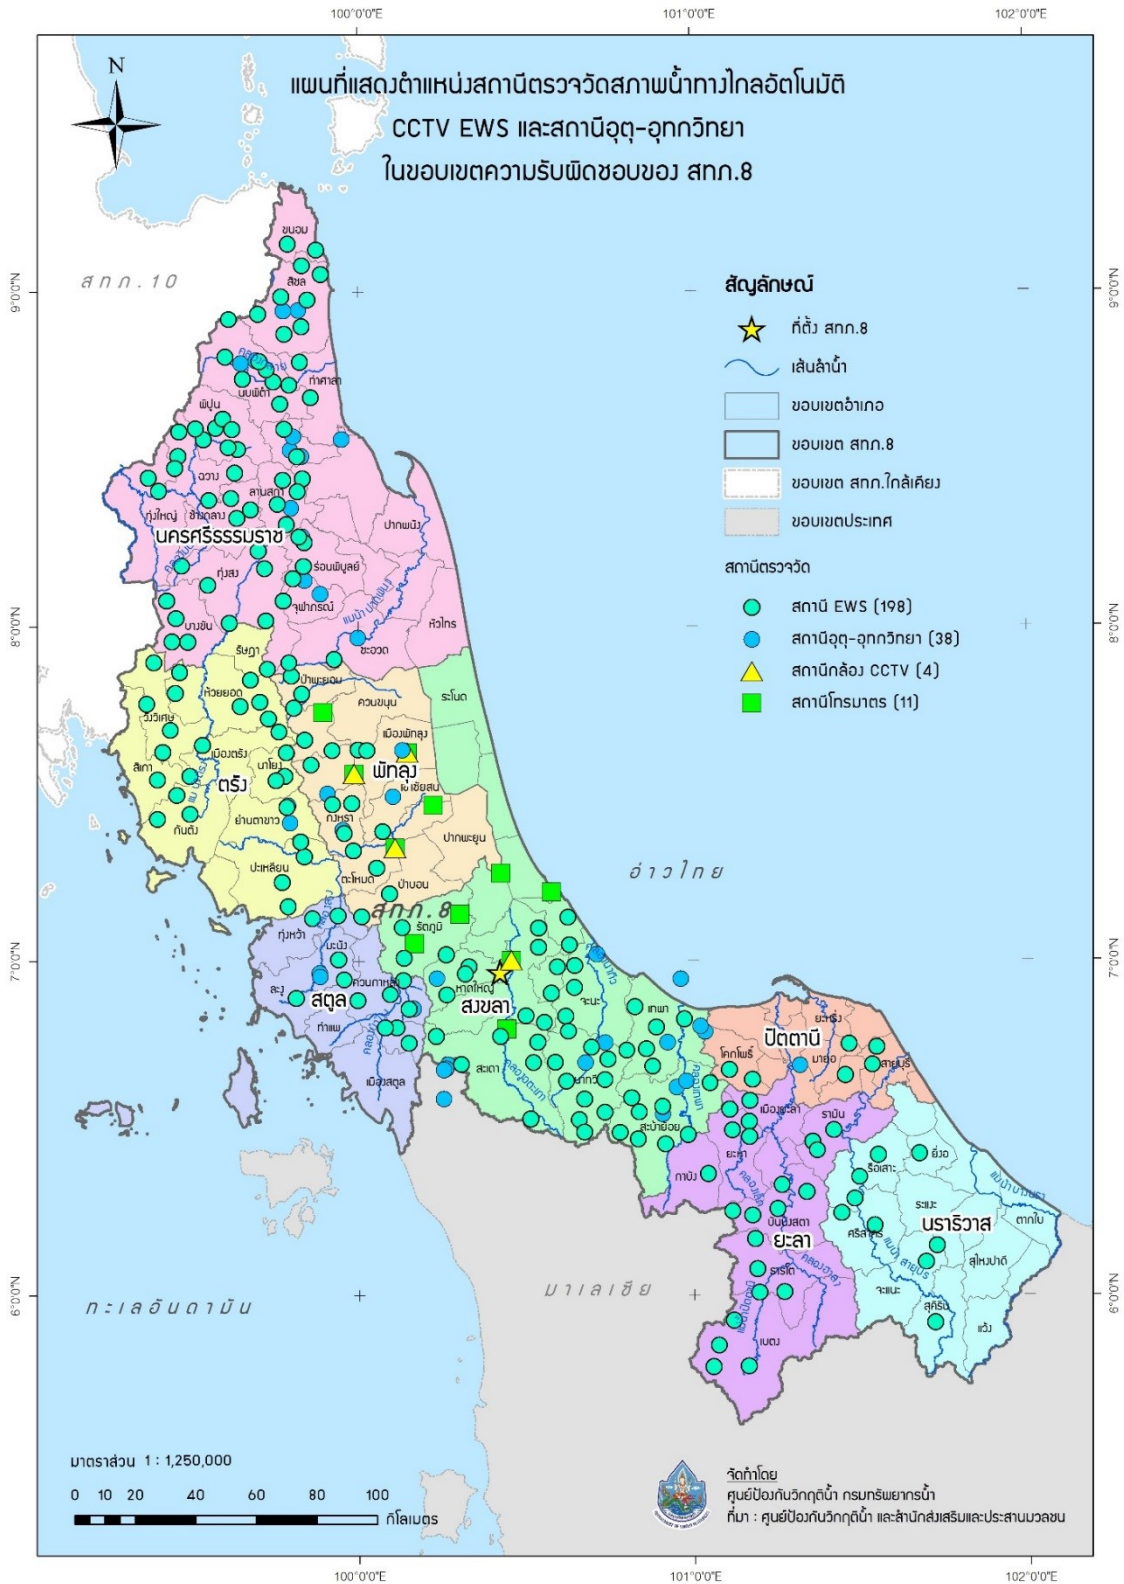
100°0'0"E
101°0'0"E
102°0'0"E

N

แผนที่แสดงตำแหน่งสถานีตรวจวัดสภาพน้ำทางไกลอัตโนมัติ
CCTV EWS และสถานีอุตุ-อุทกวิทยา
ในขอบเขตความรับผิดชอบของ สทภ.8

9°0'0"N
8°0'0"N
7°0'0"N
6°0'0"N

สทภ.10

สัญลักษณ์
ที่ตั้ง สทภ.8
เส้นลำน้ำ
ขอบเขตอำเภอ
ขอบเขต สทภ.8
ขอบเขต สทภ.ใกล้เคียง
ขอบเขตประเทศ
สถานีตรวจวัด
สถานี EWS (198)
สถานีอุตุ-อุทกวิทยา (38)
สถานีกล้อง CCTV (4)
สถานีโทรมาตร (11)

ขนอม
สิชล
ท่าศาลา
นบพิตำ
พิปูน
ฉวาง
ลานสกา
ทุ่งใหญ่
ช้างกลาง
นครศรีธรรมราช
ปากพนัง
ทุ่งสง
ร่อนพิบูลย์
จุฬาภรณ์
บางขัน
หัวไทร
ชะอวด
รัษฎา
ป่าพะยอม
ห้วยยอด
ควนขนุน
ระโนด
วังวิเศษ
เมืองตรัง
เมืองพัทลุง
สิเกา
ตรัง
นาโยง
พัทลุง
ย่านตาขาว
ศรีบรรพต
เขาชัยสน
กันตัง
ปากพะยูน
ปะเหลียน
ตะโหมด
ป่าบอน
อ่าวไทย
สทภ.8
ทุ่งหว้า
รัตภูมิ
มะนัง
ละงู
ควนกาหลง
หาดใหญ่
สตูล
สงขลา
ท่าแพ
จะนะ
เทพา
ยะหริ่ง
เมืองสตูล
สะเดา
โคกโพธิ์
ปัตตานี
มายอ
สายบุรี
นาทวี
สะบ้าย้อย
เมืองยะลา
รามัน
ยะหา
กาบัง
รือเสาะ
ยิ่งอ
บันนังสตา
ระแงะ
ตากใบ
ยะลา
ศรีสาคร
นราธิวาส
ธารโต
สุไหงปาดี
จะแนะ
สุคิริน
แว้ง
เบตง
มาเลเซีย
ทะเลอันดามัน

มาตราส่วน 1 : 1,250,000
0 10 20 40 60 80 100 กิโลเมตร

จัดทำโดย
ศูนย์ป้องกันวิกฤติน้ำ กรมทรัพยากรน้ำ
ที่มา : ศูนย์ป้องกันวิกฤติน้ำ และสำนักส่งเสริมและประสานมวลชน